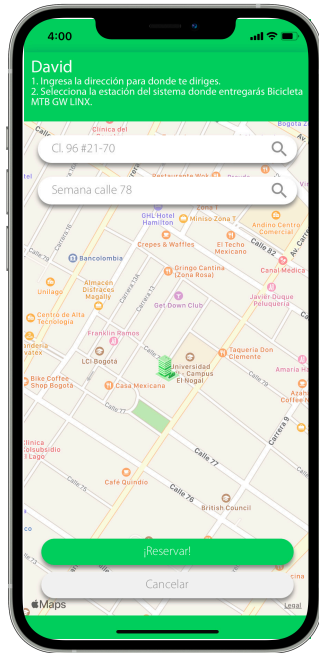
4:00

David

1. Ingresa la dirección para donde te diriges.
2. Selecciona la estación del sistema donde entregarás Bicicleta MTB GW LINX.

Cl. 96 #21-70

Semana calle 78

Clinica del

Restaurante Wok

Bogotá

GHL Hotel Hamilton

Miniso Zona T

Andino Centro Comercial

Calle 82

Crepes & Waffles

El Techo Mexicano

Bancolombia

Carrera 15

Gringo Cantina (Zona Rosa)

Canal Medica

Unilago

Almacén Disfraces Magally

Get Down Club

Javier Duque Peluquería

Centro de Alta Tecnología

Franklin Ramos

Taquería Don Clemente

LCI Bogotá

Universidad - Campus El Nogal

Bike Coffee Shop Bogotá

Casa Mexicana

Carrera 9

Calle 77

Clínica Colsubsidio Lago

Cafe Quindio

Calle 76

British Council

¡Reservar!

Cancelar

Maps

Legal